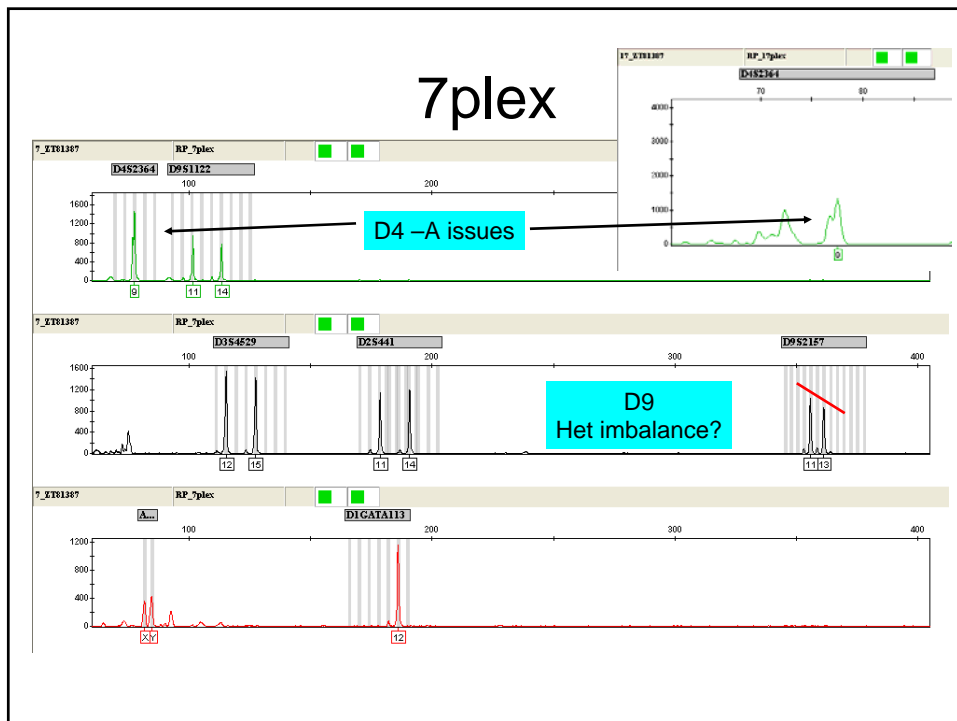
7plex

17_ZT81387
RP_17plex
D4S2364
70
80
4000
3000
2000
1000
0
9

7_ZT81387
RP_7plex
D4S2364
D9S1122
100
200
1600
1200
800
400
0
9
11
14

D4 –A issues

7_ZT81387
RP_7plex
D3S4529
D2S441
D9S2157
100
200
300
400
1600
1200
800
400
0
12
15
11
14
11
13

D9
Het imbalance?

7_ZT81387
RP_7plex
A...
D1GATA113
100
200
300
400
1200
800
400
0
X
Y
12